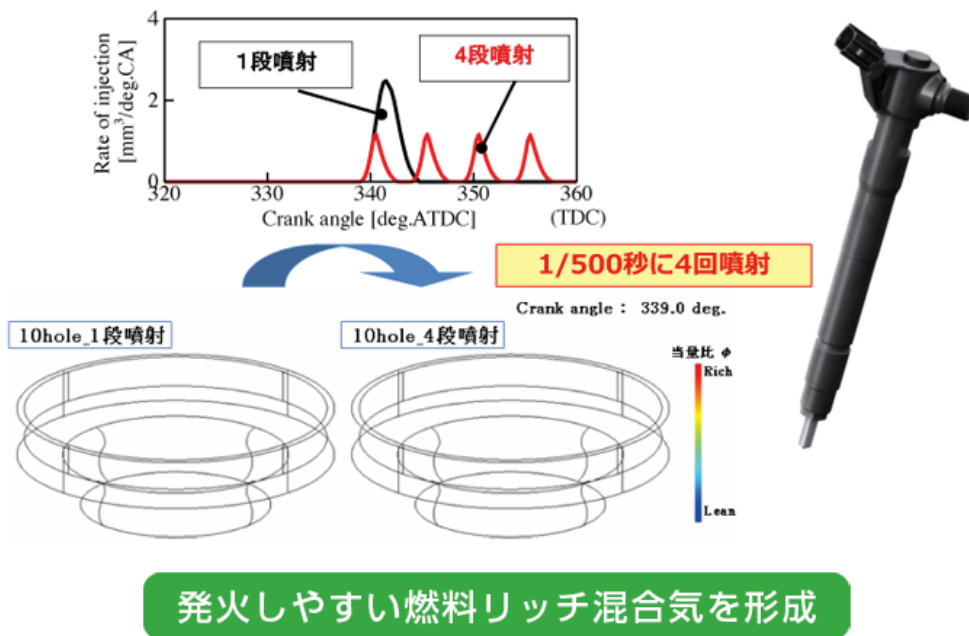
4

2

0

Rate of injection [mm$^3$/deg.CA]

1段噴射

4段噴射

320 330 340 350 360

Crank angle [deg.ATDC]

(TDC)

1/500秒に4回噴射

Crank angle : 339.0 deg.

10hole_1段噴射

10hole_4段噴射

当量比 φ

Rich

Lean

発火しやすい燃料リッチ混合気を形成